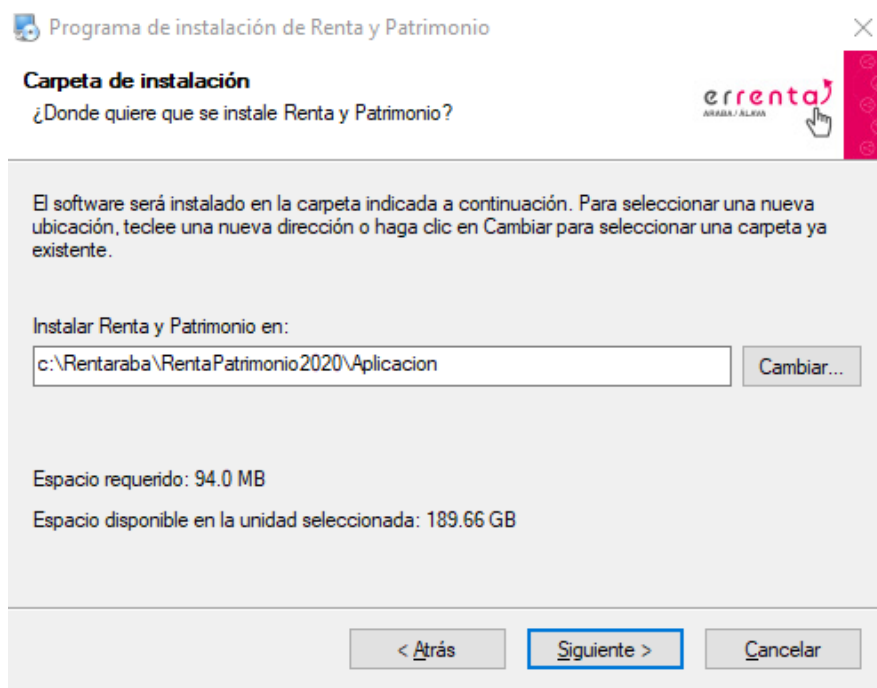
Programa de instalación de Renta y Patrimonio

Carpeta de instalación
¿Donde quiere que se instale Renta y Patrimonio?

errenta
ARABA / ÁLAVA

El software será instalado en la carpeta indicada a continuación. Para seleccionar una nueva ubicación, teclee una nueva dirección o haga clic en Cambiar para seleccionar una carpeta ya existente.

Instalar Renta y Patrimonio en:

c:\Rentaraba\RentaPatrimonio2020\Aplicacion

Cambiar...

Espacio requerido: 94.0 MB

Espacio disponible en la unidad seleccionada: 189.66 GB

< Atrás

Siguiente >

Cancelar